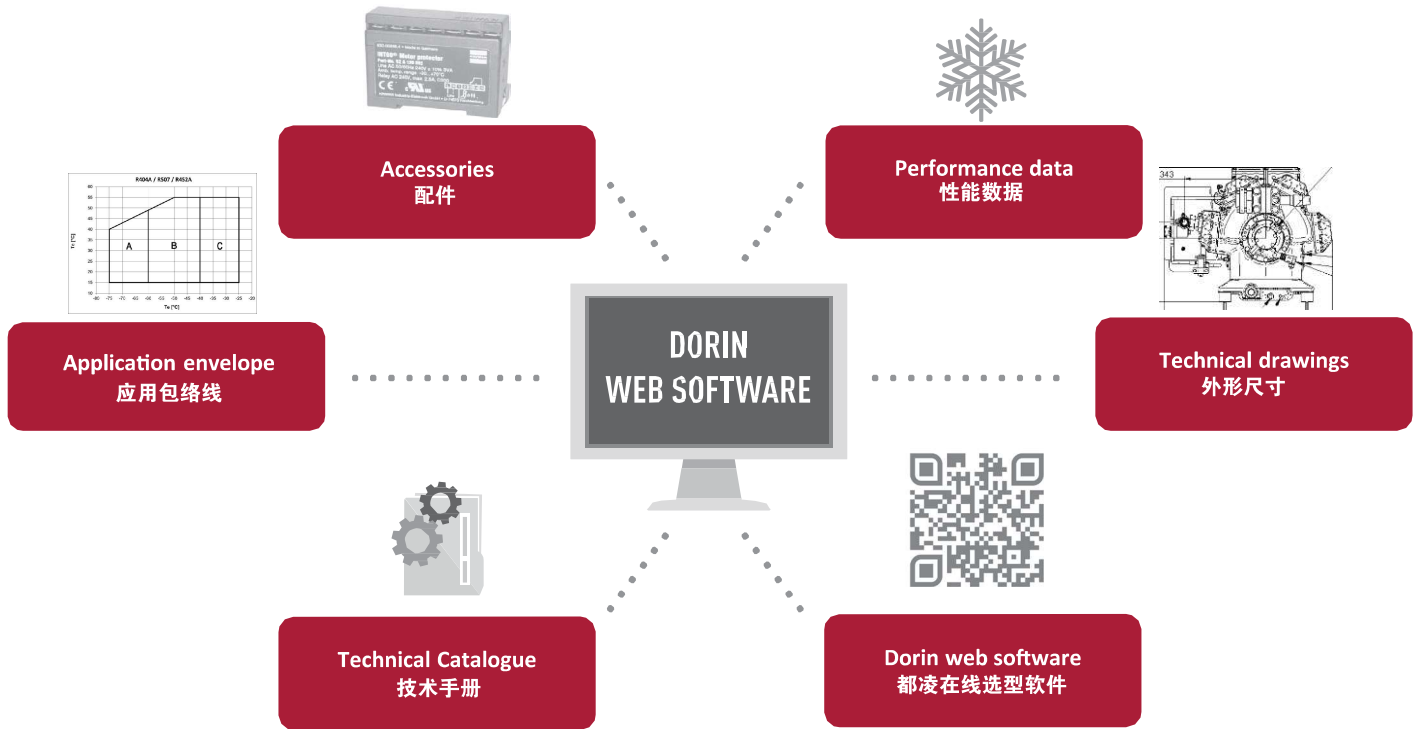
Accessories
配件

Performance data
性能数据

R404A / R507 / R452A

60
55
50
45
40
35
30
25
20
15
10

A
B
C

Tc [°C]

-80 -75 -70 -65 -60 -55 -50 -45 -40 -35 -30 -25 -20

To [°C]

343

Application envelope
应用包络线

DORIN
WEB SOFTWARE

Technical drawings
外形尺寸

Technical Catalogue
技术手册

Dorin web software
都凌在线选型软件